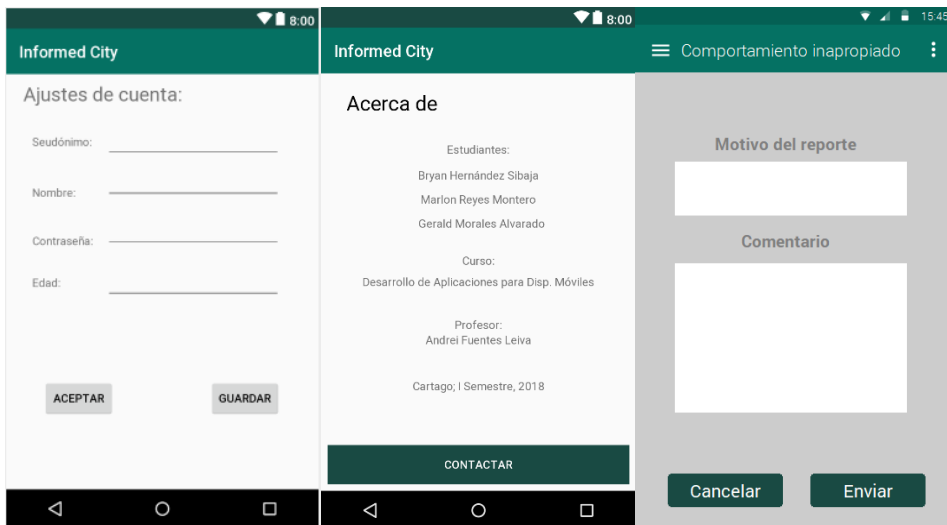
8:00
Informed City
Ajustes de cuenta:
Seudónimo:
Nombre:
Contraseña:
Edad:
ACEPTAR
GUARDAR

8:00
Informed City
Acerca de
Estudiantes:
Bryan Hernández Sibaja
Marlon Reyes Montero
Gerald Morales Alvarado
Curso:
Desarrollo de Aplicaciones para Disp. Móviles
Profesor:
Andrei Fuentes Leiva
Cartago; I Semestre, 2018
CONTACTAR

15:45
Comportamiento inapropiado
Motivo del reporte
Comentario
Cancelar
Enviar